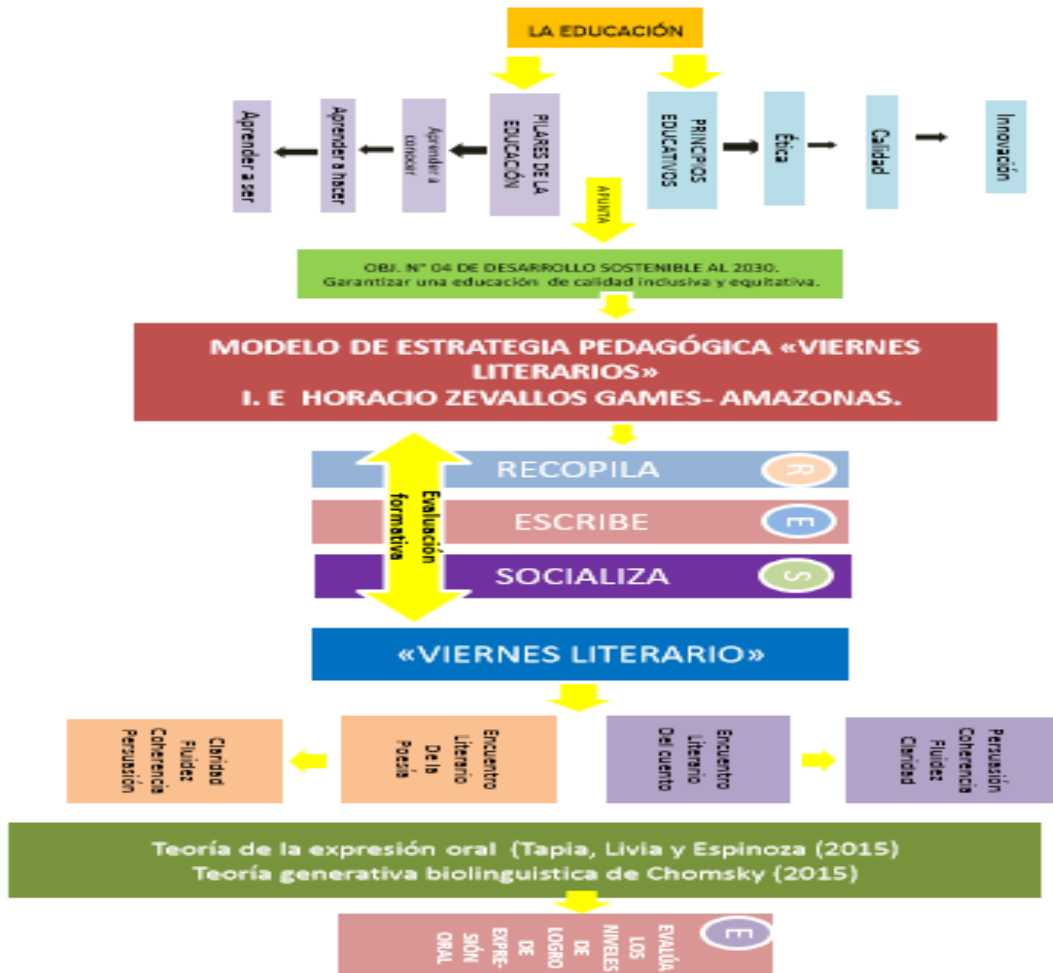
LA EDUCACIÓN

PILARES DE LA EDUCACIÓN

Aprender a conocer

Aprender a hacer

Aprender a ser

PRINCIPIOS EDUCATIVOS

Ética

Calidad

Innovación

APUNTA

OBJ. N° 04 DE DESARROLLO SOSTENIBLE AL 2030.
Garantizar una educación de calidad inclusiva y equitativa.

MODELO DE ESTRATEGIA PEDAGÓGICA «VIERNES LITERARIOS»
I. E HORACIO ZEVALLOS GAMES- AMAZONAS.

Evaluación formativa

RECOPILA R

ESCRIBE E

SOCIALIZA S

«VIERNES LITERARIO»

Encuentro Literario De la Poesía

Claridad Fluidez Coherencia Persuasión

Encuentro Literario Del cuento

Persuasión Coherencia Fluidez Claridad

Teoría de la expresión oral (Tapia, Livia y Espinoza (2015)
Teoría generativa biolinguistica de Chomsky (2015)

E

EVALÚA LOS NIVELES DE LOGRO DE EXPRESIÓN ORAL